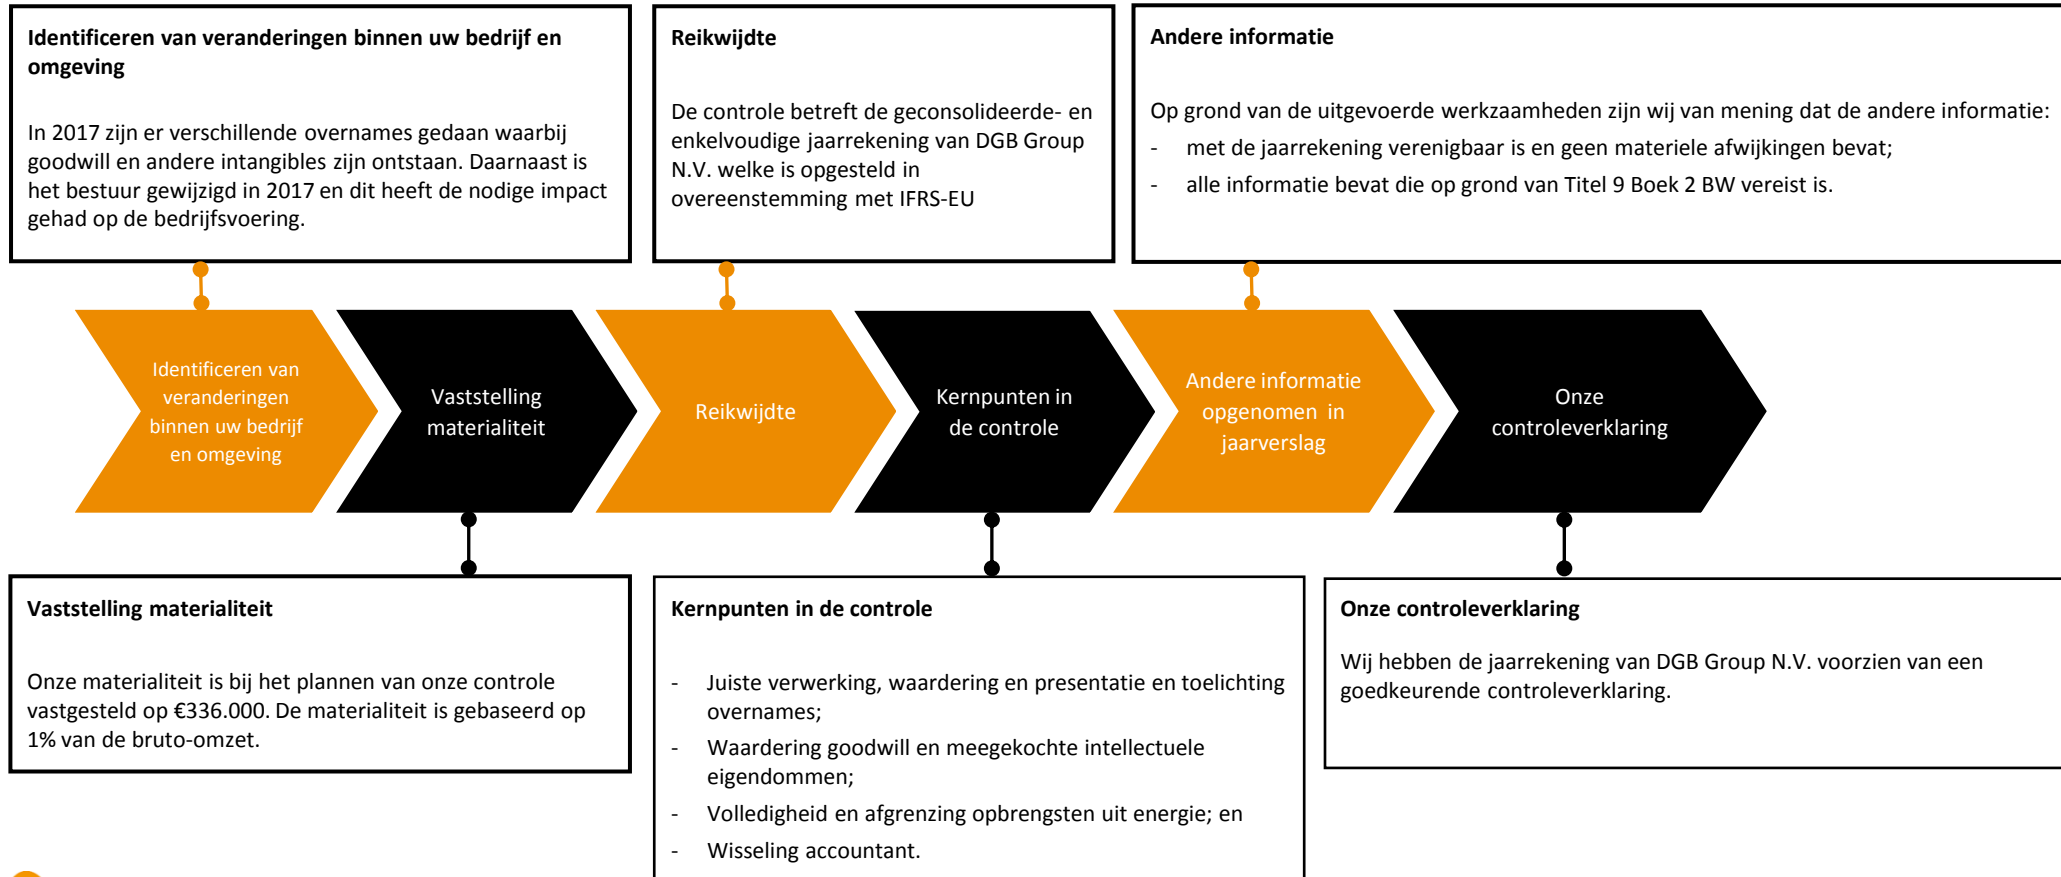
**Identificeren van veranderingen binnen uw bedrijf en omgeving**

In 2017 zijn er verschillende overnames gedaan waarbij goodwill en andere intangibles zijn ontstaan. Daarnaast is het bestuur gewijzigd in 2017 en dit heeft de nodige impact gehad op de bedrijfsvoering.

**Reikwijdte**

De controle betreft de geconsolideerde- en enkelvoudige jaarrekening van DGB Group N.V. welke is opgesteld in overeenstemming met IFRS-EU

**Andere informatie**

Op grond van de uitgevoerde werkzaamheden zijn wij van mening dat de andere informatie:
- met de jaarrekening verenigbaar is en geen materiele afwijkingen bevat;
- alle informatie bevat die op grond van Titel 9 Boek 2 BW vereist is.

Identificeren van veranderingen binnen uw bedrijf en omgeving

Vaststelling materialiteit

Reikwijdte

Kernpunten in de controle

Andere informatie opgenomen in jaarverslag

Onze controleverklaring

**Vaststelling materialiteit**

Onze materialiteit is bij het plannen van onze controle vastgesteld op €336.000. De materialiteit is gebaseerd op 1% van de bruto-omzet.

**Kernpunten in de controle**

- Juiste verwerking, waardering en presentatie en toelichting overnames;
- Waardering goodwill en meegekochte intellectuele eigendommen;
- Volledigheid en afgrenzing opbrengsten uit energie; en
- Wisseling accountant.

**Onze controleverklaring**

Wij hebben de jaarrekening van DGB Group N.V. voorzien van een goedkeurende controleverklaring.